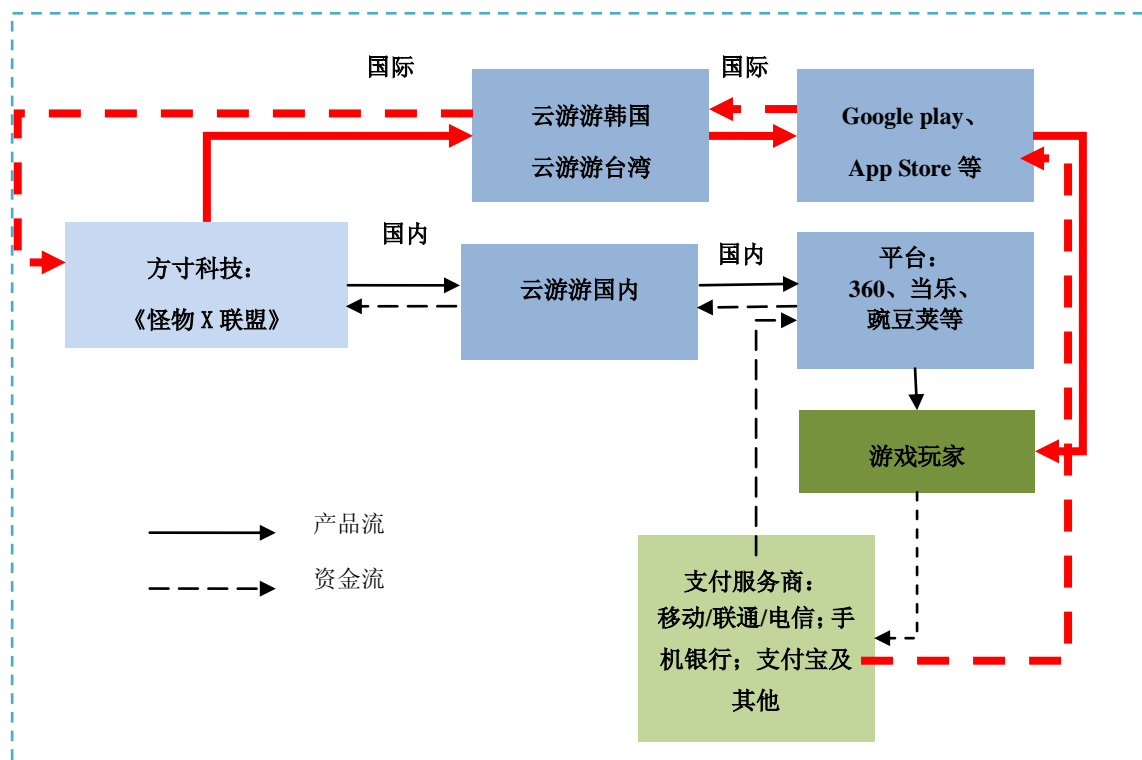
国际

国际

云游游韩国

云游游台湾

Google play、

App Store 等

方寸科技：

《怪物 X 联盟》

国内

云游游国内

国内

平台：

360、当乐、

豌豆荚等

游戏玩家

产品流

资金流

支付服务商：

移动/联通/电信；手机银行；支付宝及其他